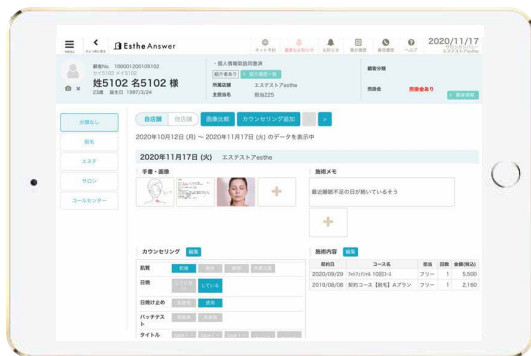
MENU
Esthe Answer
2020/11/17
顧客No. 1000012001005102
セイ5102 メイ5102
姓5102 名5102 様
23歳 誕生日 1997/3/24
・個人情報取扱同意済
所属店舗 エステストアesthe
主担当名 担当225
顧客分類
売掛金 売掛金あり
お悩みなし
脱毛
エステ
サロン
コールセンター
自店舗 他店舗 画像比較 カウンセリング追加
2020年10月12日 (月) 〜 2020年11月17日 (火) のデータを表示中
2020年11月17日 (火) エステストアesthe
手書・画像
施術メモ
最近睡眠不足の日が続いているそう
+
+
カウンセリング 編集
肌質
日焼け していない
日焼け止め 使用
パッチテスト
タイトル
施術内容 編集
| 契約日 | コース名 | 担当 | 回数 | 金額(税込) |
|---|---|---|---|---|
| 2020/09/29 | フェイシャル 10回3-4 | フリー | 1 | 5,500 |
| 2019/08/08 | 契約コース【脱毛】Aプラン | フリー | 1 | 2,160 |